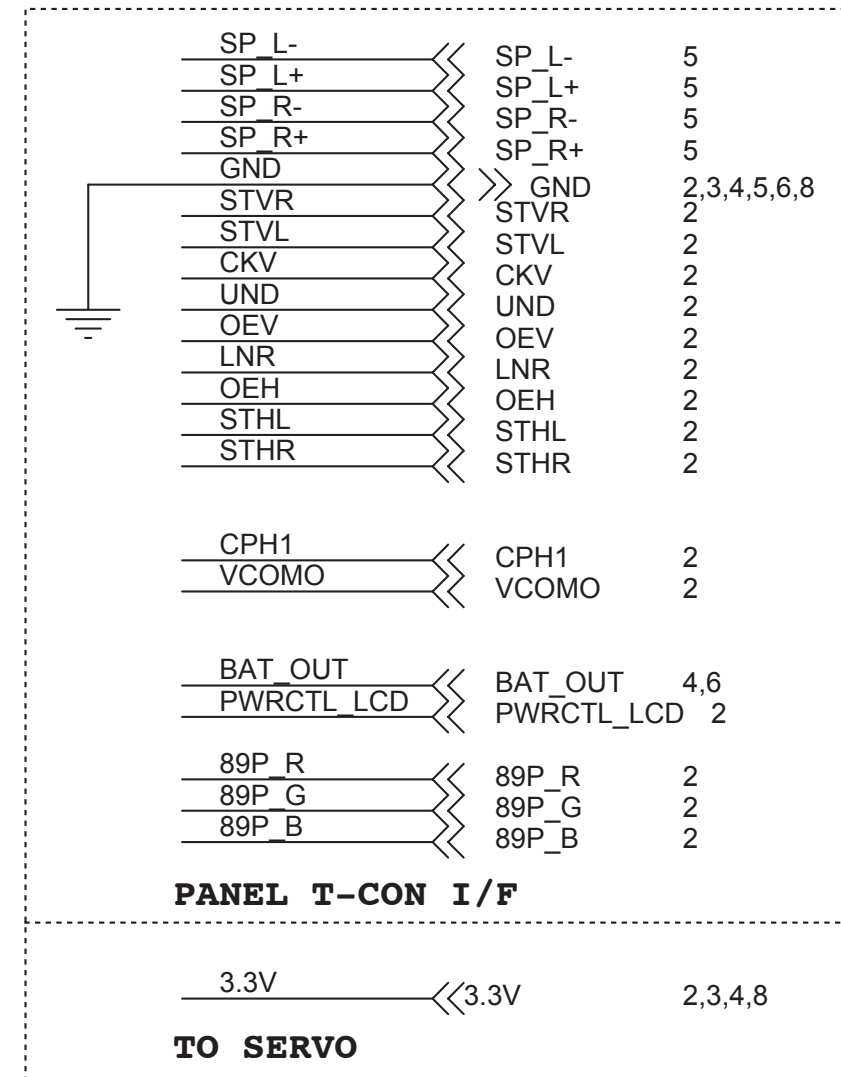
SP_L-
SP_L+
SP_R-
SP_R+
GND
STVR
STVL
CKV
UND
OEV
LNR
OEH
STHL
STHR

| | |
|---|---|
| SP_L- | 5 |
| SP_L+ | 5 |
| SP_R- | 5 |
| SP_R+ | 5 |
| GND | 2,3,4,5,6,8 |
| STVR | 2 |
| STVL | 2 |
| CKV | 2 |
| UND | 2 |
| OEV | 2 |
| LNR | 2 |
| OEH | 2 |
| STHL | 2 |
| STHR | 2 |

CPH1
VCOMO

| | |
|---|---|
| CPH1 | 2 |
| VCOMO | 2 |

BAT_OUT
PWRCTL_LCD

| | |
|---|---|
| BAT_OUT | 4,6 |
| PWRCTL_LCD | 2 |

89P_R
89P_G
89P_B

| | |
|---|---|
| 89P_R | 2 |
| 89P_G | 2 |
| 89P_B | 2 |

PANEL T-CON I/F

3.3V

| | |
|---|---|
| 3.3V | 2,3,4,8 |

TO SERVO